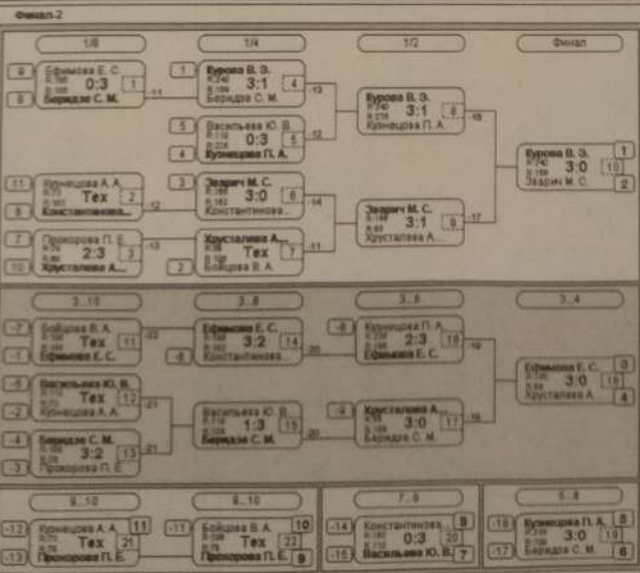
Финал-2

1/8

9 Ефимова Е. С. 0:3 Берндзе С. М. 11
8

1 Бурова В. Э. 3:1 Берндзе С. М. 4 13

1/4

5 Васильева Ю. В. 0:3 Кузнецова П. А. 12
4

1/2

Бурова В. З. 3:1 Кузнецова П. А. 16

Финал

Бурова В. З. 3:0 Зварич М. С. 1 10 2

11 Кузнецова А. А. Тех Константинова... 2 12
6

3 Зварич М. С. 3:0 Константинова... 6 14

Зварич М. С. 3:1 Хрусталева А... 9 17

7 Прохорова П. Е. 2:3 Хрусталева А... 3 13
10

Хрусталева А... Тех Бойцова В. А. 7 11
2

3...10

-7 Бойцова В. А. Тех Ефимова Е. С. 11 22
-1

3...6

Ефимова Е. С. 3:2 Константинова... 14 20
-6

3...6

-8 Кузнецова П. А. 2:3 Ефимова Е. С. 18 19

3...4

Ефимова Е. С. 3:0 Хрусталева А. 3 19 4

-5 Васильева Ю. В. Тех Кузнецова А. А. 12 21
-2

-4 Берндзе С. М. 3:2 Прохорова П. Е. 13 21
-3

Васильева Ю. В. 1:3 Берндзе С. М. 15 20

-9 Хрусталева А. 3:0 Берндзе С. М. 17 18

9...10

-12 Кузнецова А. А. Тех Прохорова П. Е. 11 21
-13

9...10

-11 Бойцова В. А. Тех Прохорова П. Е. 10 22 9

7...8

-14 Константинова... 0:3 Васильева Ю. В. 8 20 7
-15

5...6

-16 Кузнецова П. А. 3:0 Берндзе С. М. 5 19 6
-17